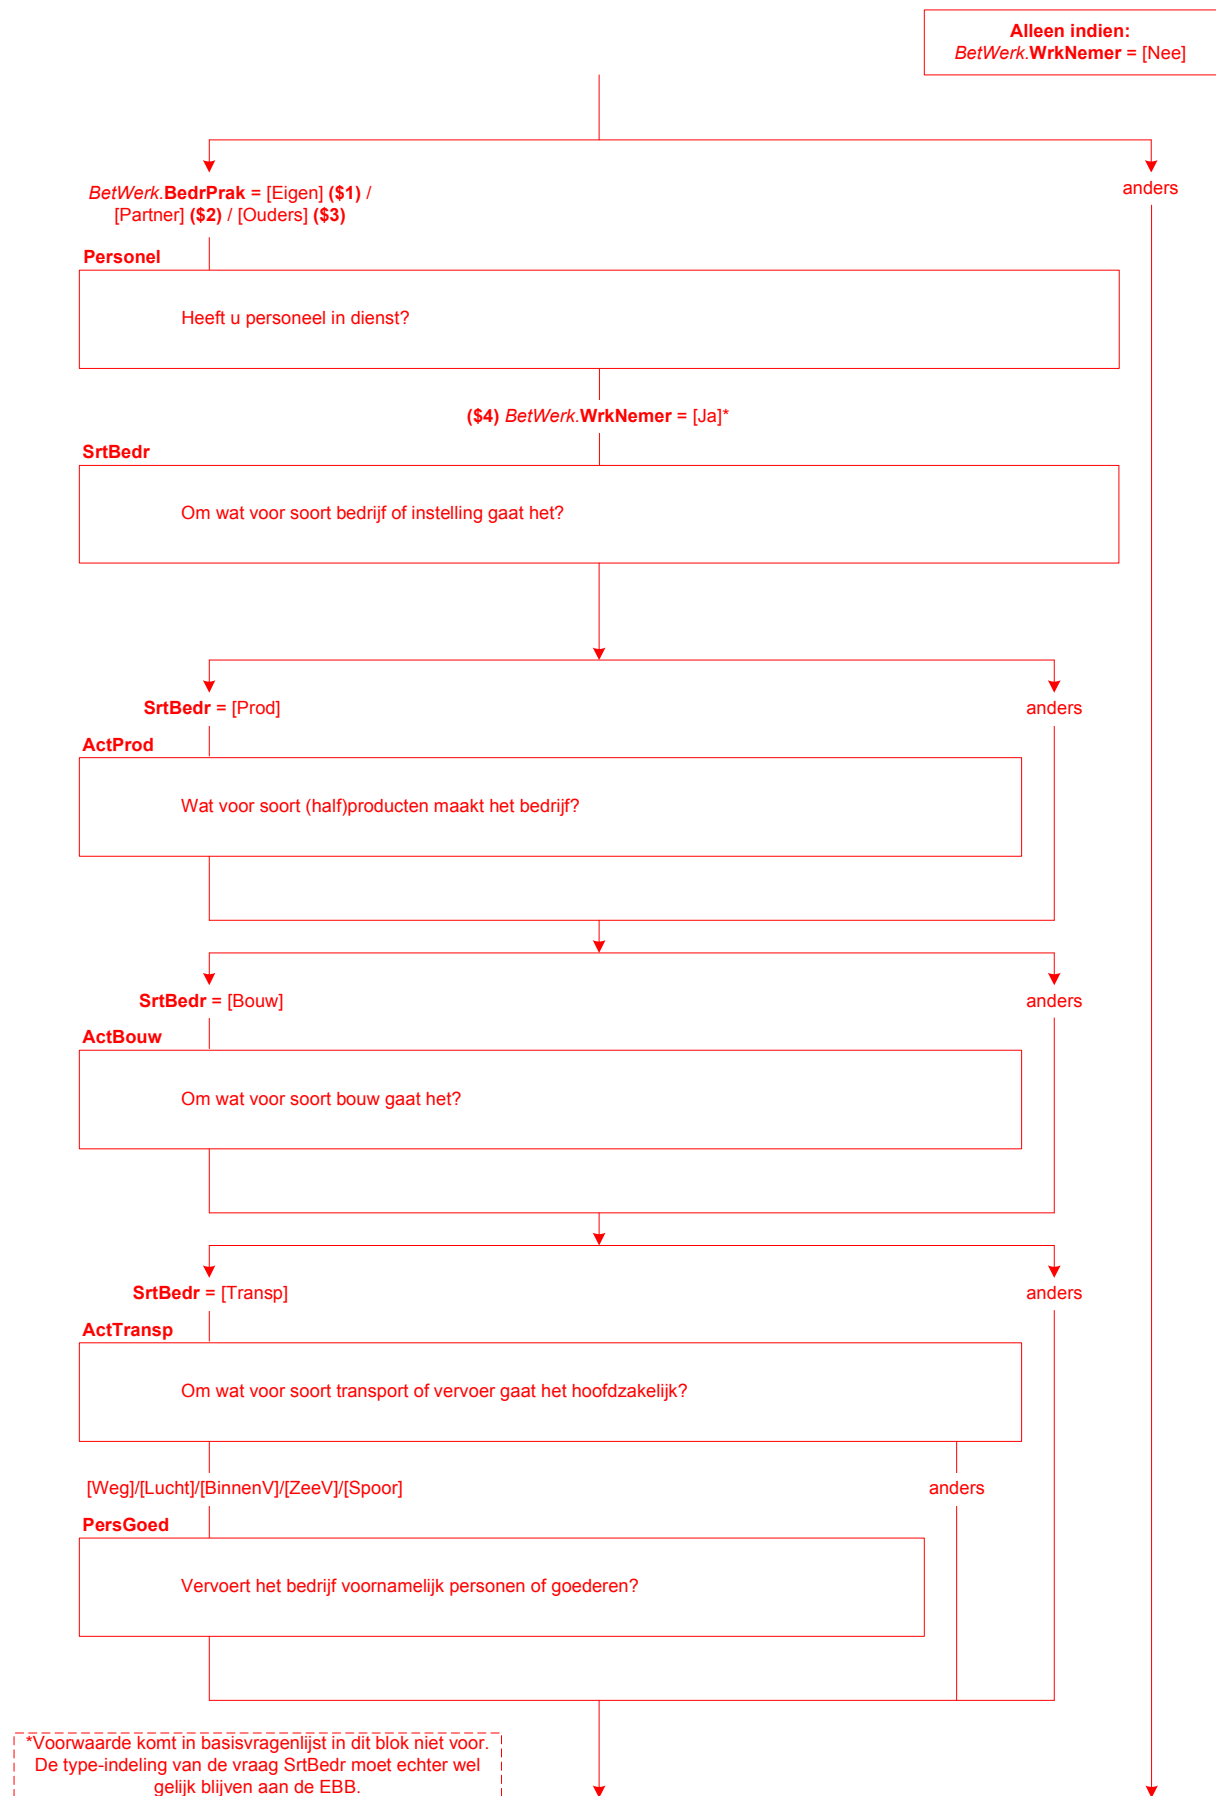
**Alleen indien:**
*BetWerk*.**WrkNemer** = [Nee]

*BetWerk*.**BedrPrak** = [Eigen] **($1)** / [Partner] **($2)** / [Ouders] **($3)**

anders

**Personel**

Heeft u personeel in dienst?

**($4)** *BetWerk*.**WrkNemer** = [Ja]*

**SrtBedr**

Om wat voor soort bedrijf of instelling gaat het?

**SrtBedr** = [Prod]

anders

**ActProd**

Wat voor soort (half)producten maakt het bedrijf?

**SrtBedr** = [Bouw]

anders

**ActBouw**

Om wat voor soort bouw gaat het?

**SrtBedr** = [Transp]

anders

**ActTransp**

Om wat voor soort transport of vervoer gaat het hoofdzakelijk?

[Weg]/[Lucht]/[BinnenV]/[ZeeV]/[Spoor]

anders

**PersGoed**

Vervoert het bedrijf voornamelijk personen of goederen?

*Voorwaarde komt in basisvragenlijst in dit blok niet voor. De type-indeling van de vraag SrtBedr moet echter wel gelijk blijven aan de EBB.